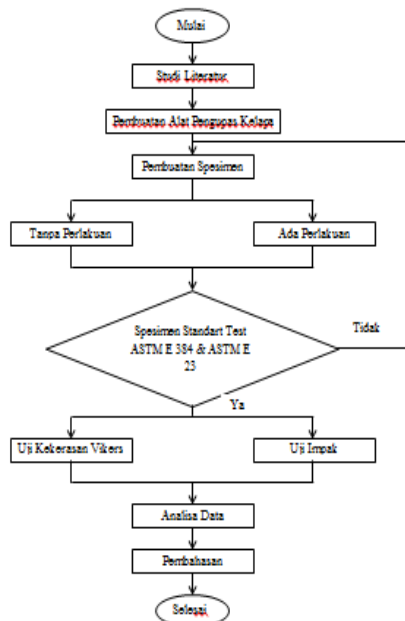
Mulai

Studi Literatur

Pembuatan Alat Pengupas Kelapa

Pembuatan Spesimen

Tanpa Perlakuan

Ada Perlakuan

Spesimen Standart Test ASTM E 384 & ASTM E 23

Tidak

Ya

Uji Kekerasan Vikers

Uji Impak

Analisa Data

Pembahasan

Selesai